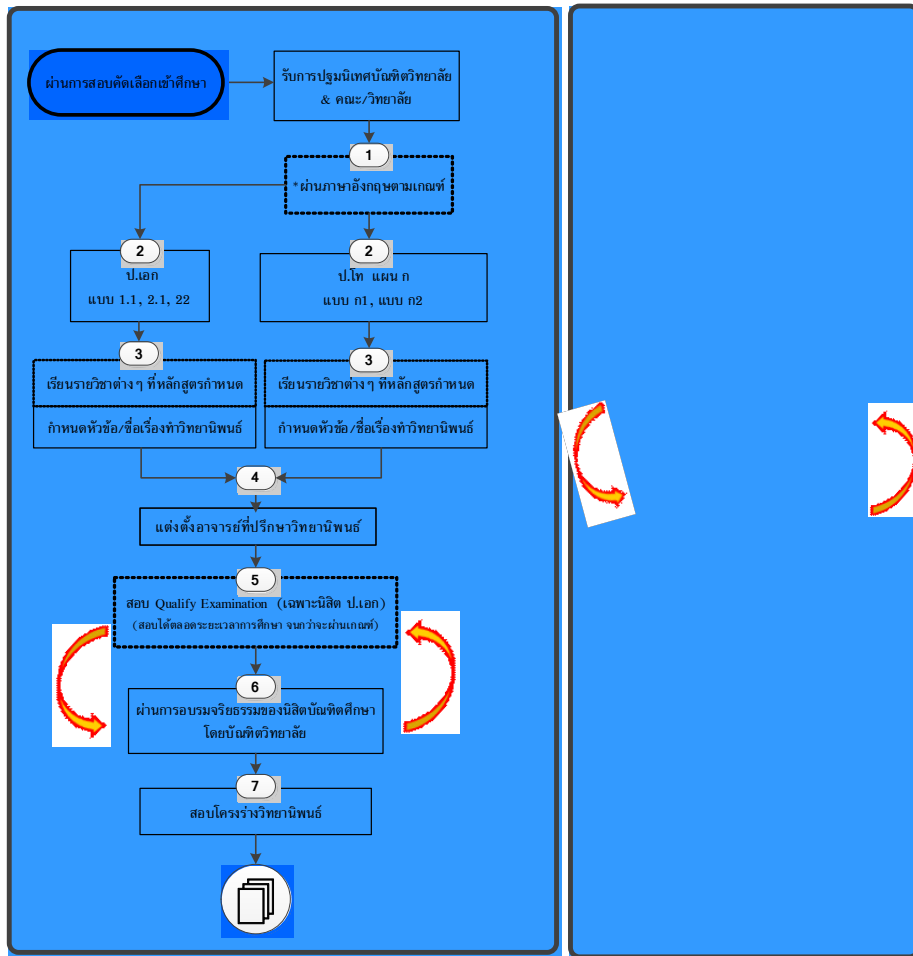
ผ่านการสอบคัดเลือกเข้าศึกษา

รับการปฐมนิเทศบัณฑิตวิทยาลัย & คณะ/วิทยาลัย

1

*ผ่านภาษาอังกฤษตามเกณฑ์

2

ป.เอก
แบบ 1.1, 2.1, 22

2

ป.โท แผน ก
แบบ ก1, แบบ ก2

3

เรียนรายวิชาต่าง ๆ ที่หลักสูตรกำหนด

กำหนดหัวข้อ/ชื่อเรื่องทำวิทยานิพนธ์

3

เรียนรายวิชาต่าง ๆ ที่หลักสูตรกำหนด

กำหนดหัวข้อ/ชื่อเรื่องทำวิทยานิพนธ์

4

แต่งตั้งอาจารย์ที่ปรึกษาวิทยานิพนธ์

5

สอบ Qualify Examination (เฉพาะนิสิต ป.เอก)
(สอบได้ตลอดระยะเวลาการศึกษา จนกว่าจะผ่านเกณฑ์)

6

ผ่านการอบรมจริยธรรมของนิสิตบัณฑิตศึกษา โดยบัณฑิตวิทยาลัย

7

สอบโครงร่างวิทยานิพนธ์